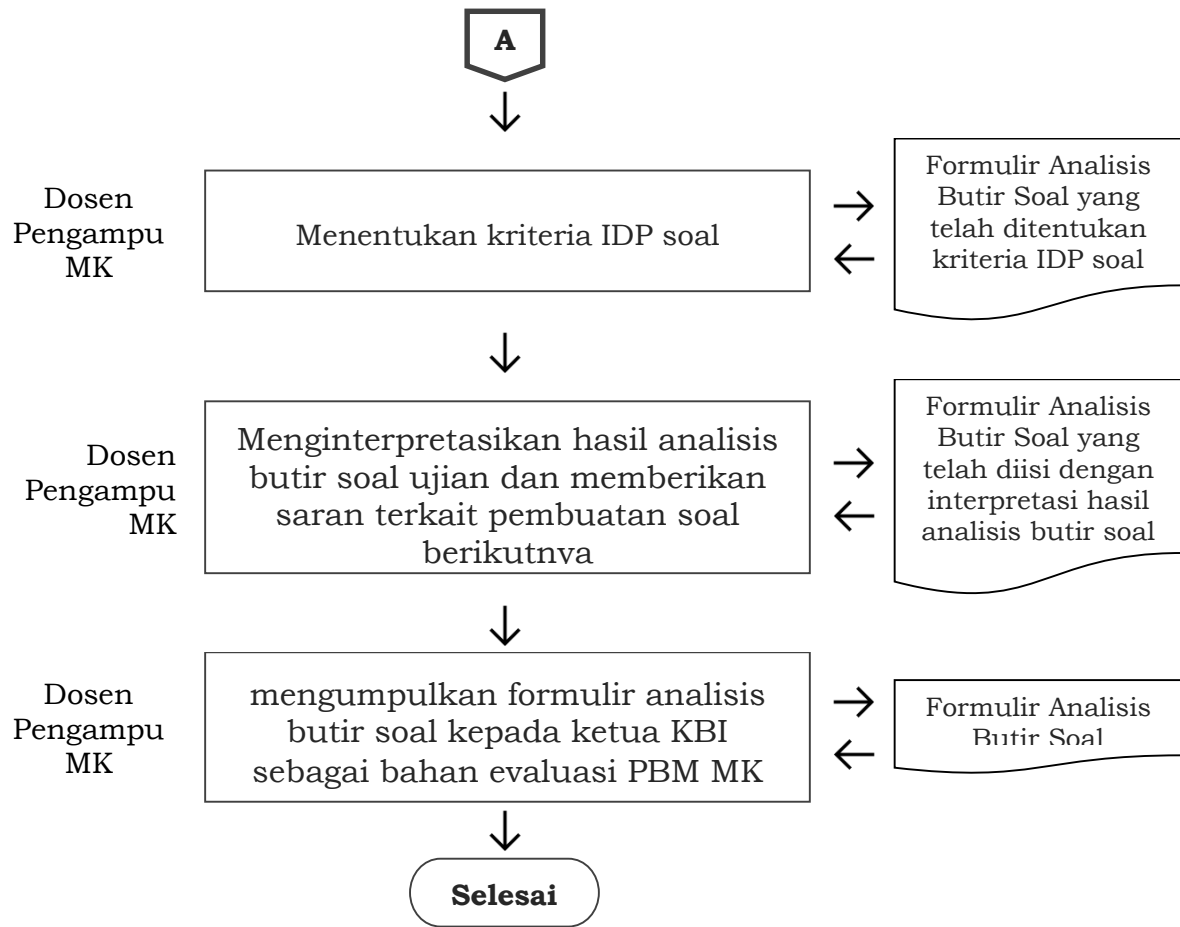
A

Dosen Pengampu MK

Menentukan kriteria IDP soal

Formulir Analisis Butir Soal yang telah ditentukan kriteria IDP soal

Dosen Pengampu MK

Menginterpretasikan hasil analisis butir soal ujian dan memberikan saran terkait pembuatan soal berikutnya

Formulir Analisis Butir Soal yang telah diisi dengan interpretasi hasil analisis butir soal

Dosen Pengampu MK

mengumpulkan formulir analisis butir soal kepada ketua KBI sebagai bahan evaluasi PBM MK

Formulir Analisis Butir Soal

Selesai